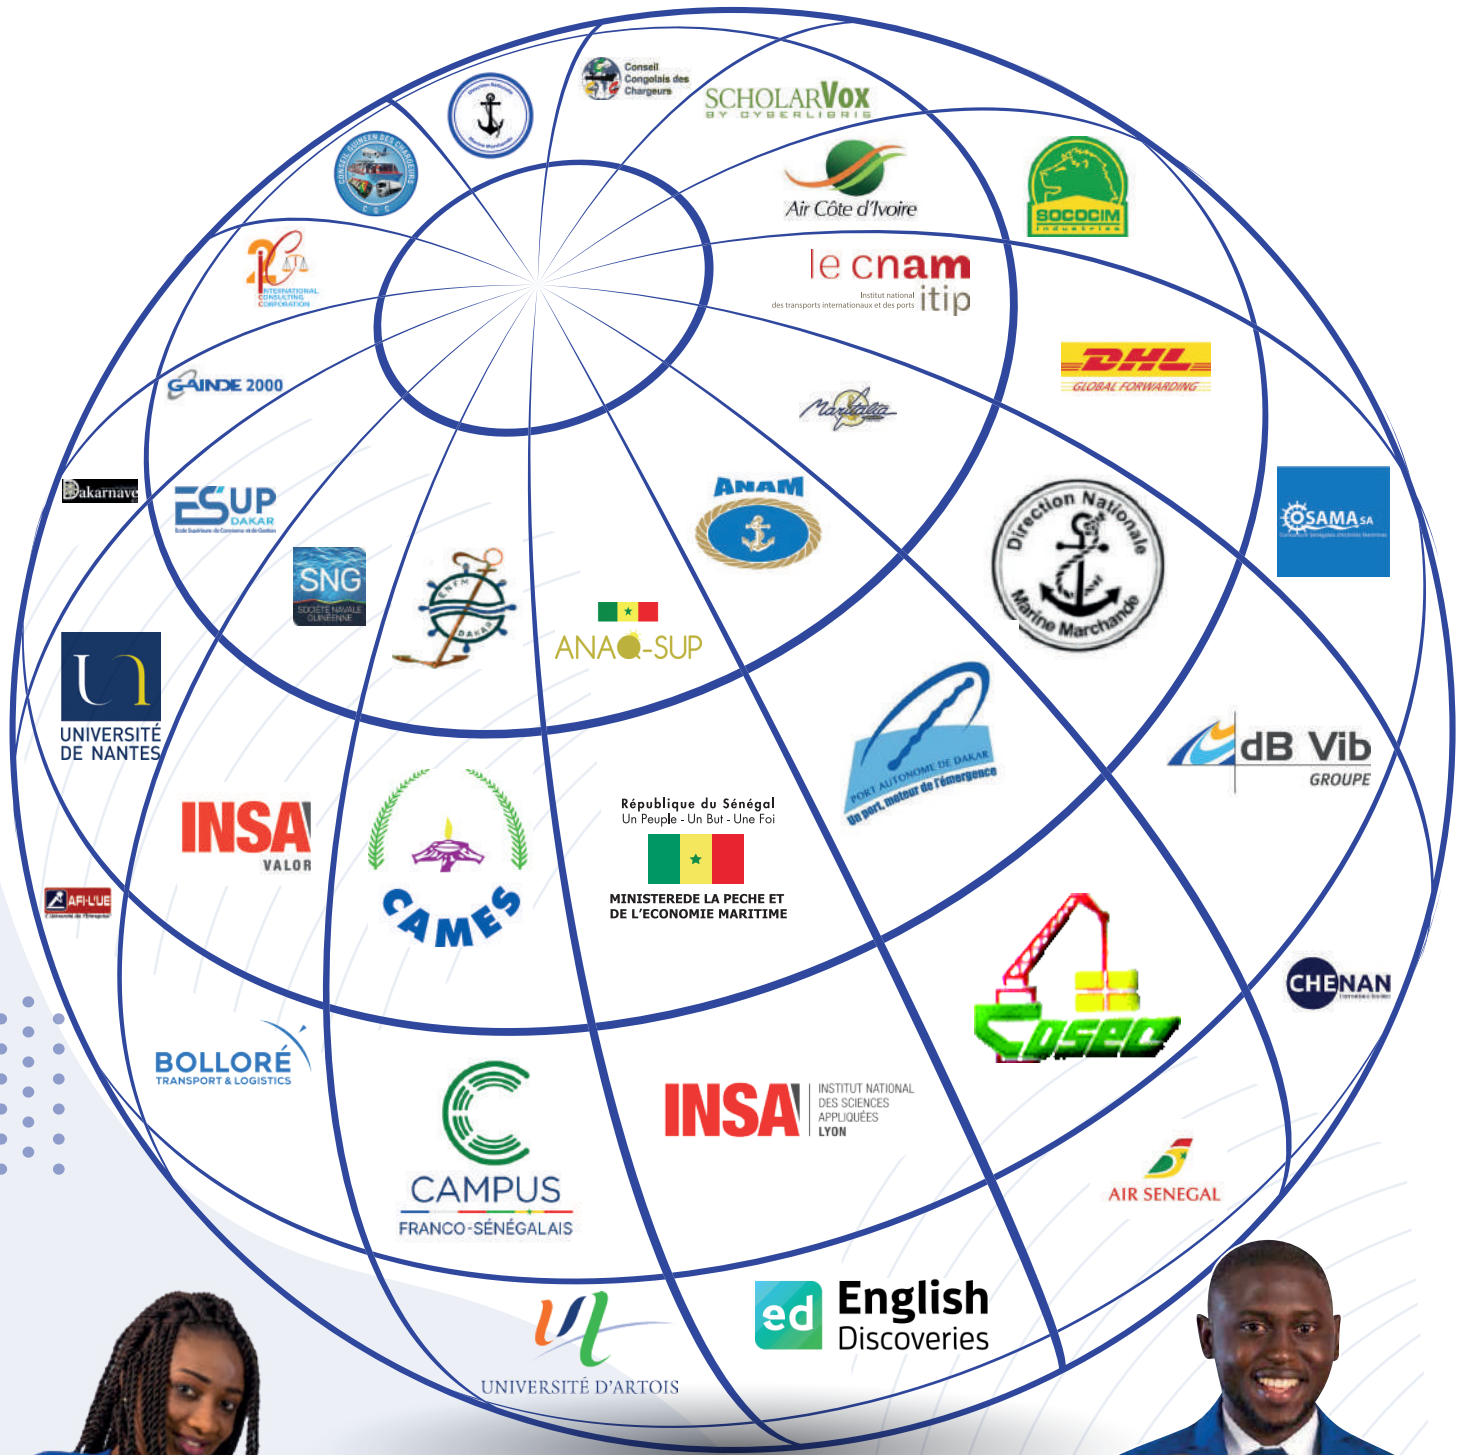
Conseil Congolais des Chargeurs

SCHOLARVOX BY CYBERLIBRIS

CONSEIL GUINEEN DES CHARGEURS
C G C

Air Côte d'Ivoire

SOCOCIM Industries

INTERNATIONAL CONSULTING CORPORATION

le cnam
Institut national des transports internationaux et des ports itip

DHL GLOBAL FORWARDING

GAINDE 2000

Dakarnave

ESUP DAKAR

ANAM

Direction Nationale Marine Marchande

OSAMA SA

SNG SOCIÉTÉ NAVALE GUINÉENNE

ENFM DAKAR

ANAQ-SUP

UNIVERSITÉ DE NANTES

PORT AUTONOME DE DAKAR
Un port, moteur de l'émergence

dB Vib GROUPE

INSA VALOR

CAMES

République du Sénégal
Un Peuple - Un But - Une Foi
MINISTEREDE LA PECHE ET DE L'ECONOMIE MARITIME

AFI-L'UE

COSEC

CHENAN

BOLLORÉ TRANSPORT & LOGISTICS

CAMPUS FRANCO-SÉNÉGALAIS

INSA INSTITUT NATIONAL DES SCIENCES APPLIQUÉES LYON

AIR SENEGAL

UNIVERSITÉ D'ARTOIS

ed English Discoveries